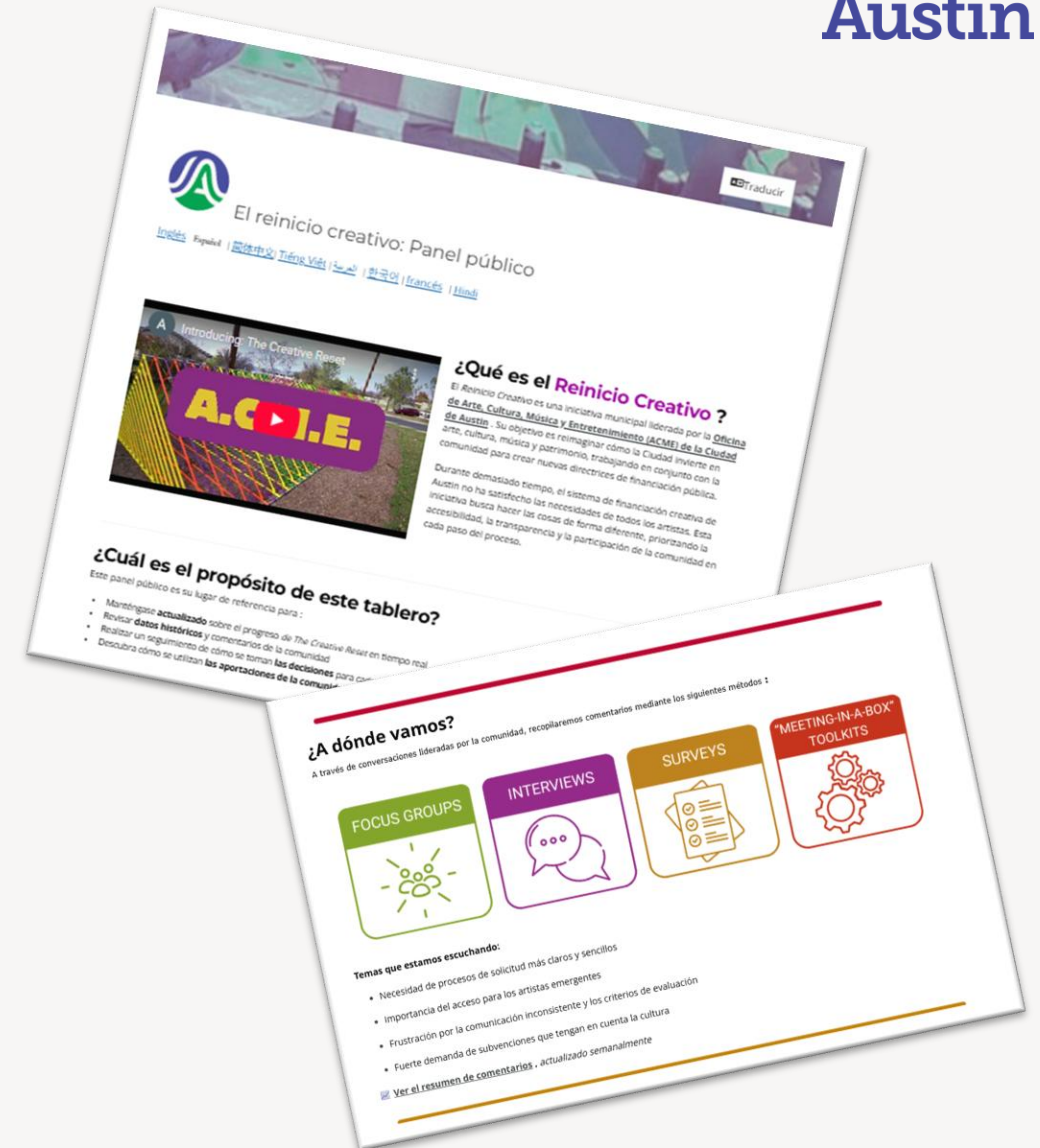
Austin

Traducir

El reinicio creativo: Panel público

Inglés Español | 繁體中文 | Tiếng Việt | العربية | 한국어 | francés | Hindi

Introducing: The Creative Reset

A.C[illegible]I.E.

¿Qué es el Reinicio Creativo ?

El Reinicio Creativo es una iniciativa municipal liderada por la Oficina de Arte, Cultura, Música y Entretenimiento (ACME) de la Ciudad de Austin . Su objetivo es reimaginar cómo la Ciudad invierte en arte, cultura, música y patrimonio, trabajando en conjunto con la comunidad para crear nuevas directrices de financiación pública.

Durante demasiado tiempo, el sistema de financiación creativa de Austin no ha satisfecho las necesidades de todos los artistas. Esta iniciativa busca hacer las cosas de forma diferente, priorizando la accesibilidad, la transparencia y la participación de la comunidad en cada paso del proceso.

¿Cuál es el propósito de este tablero?

Este panel público es su lugar de referencia para :

• Manténgase actualizado sobre el progreso de The Creative Reset en tiempo real
• Revisar datos históricos y comentarios de la comunidad
• Realizar un seguimiento de cómo se toman las decisiones para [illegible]
• Descubra cómo se utilizan las aportaciones de la comuni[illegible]

¿A dónde vamos?

A través de conversaciones lideradas por la comunidad, recopilaremos comentarios mediante los siguientes métodos :

FOCUS GROUPS

INTERVIEWS

SURVEYS

"MEETING-IN-A-BOX" TOOLKITS

Temas que estamos escuchando:

• Necesidad de procesos de solicitud más claros y sencillos
• Importancia del acceso para los artistas emergentes
• Frustración por la comunicación inconsistente y los criterios de evaluación
• Fuerte demanda de subvenciones que tengan en cuenta la cultura

Ver el resumen de comentarios , actualizado semanalmente